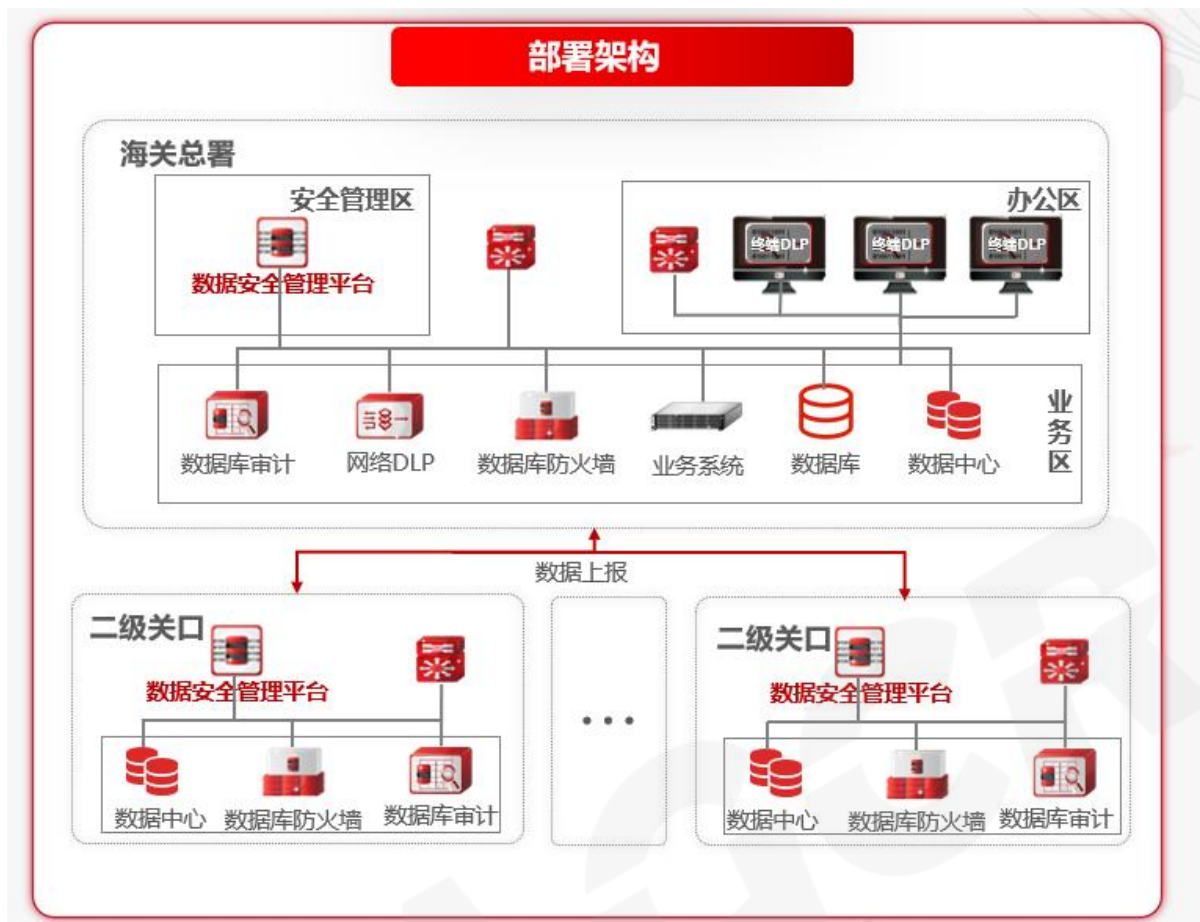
部署架构

海关总署

安全管理区

数据安全管理平台

办公区

终端DLP

终端DLP

终端DLP

数据库审计

网络DLP

数据库防火墙

业务系统

数据库

数据中心

业务区

数据上报

二级关口

数据安全管理平台

数据中心

数据库防火墙

数据库审计

...

二级关口

数据安全管理平台

数据中心

数据库防火墙

数据库审计